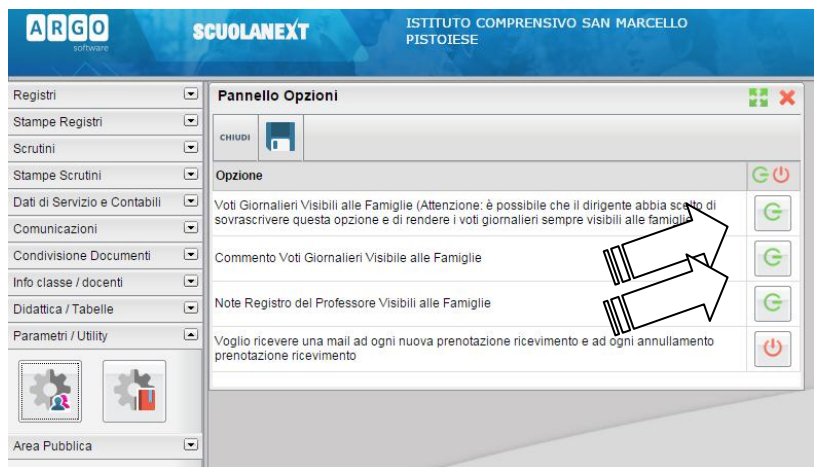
ARGO software

SCUOLANEXT

ISTITUTO COMPRENSIVO SAN MARCELLO PISTOIESE

Registri
Stampe Registri
Scrutini
Stampe Scrutini
Dati di Servizio e Contabili
Comunicazioni
Condivisione Documenti
Info classe / docenti
Didattica / Tabelle
Parametri / Utility

Area Pubblica

Pannello Opzioni

CHIUDI

| Opzione | |
|---|---|
| Voti Giornalieri Visibili alle Famiglie (Attenzione: è possibile che il dirigente abbia scelto di sovrascrivere questa opzione e di rendere i voti giornalieri sempre visibili alle famigl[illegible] | |
| Commento Voti Giornalieri Visibile alle Famiglie | |
| Note Registro del Professore Visibili alle Famiglie | |
| Voglio ricevere una mail ad ogni nuova prenotazione ricevimento e ad ogni annullamento prenotazione ricevimento | |